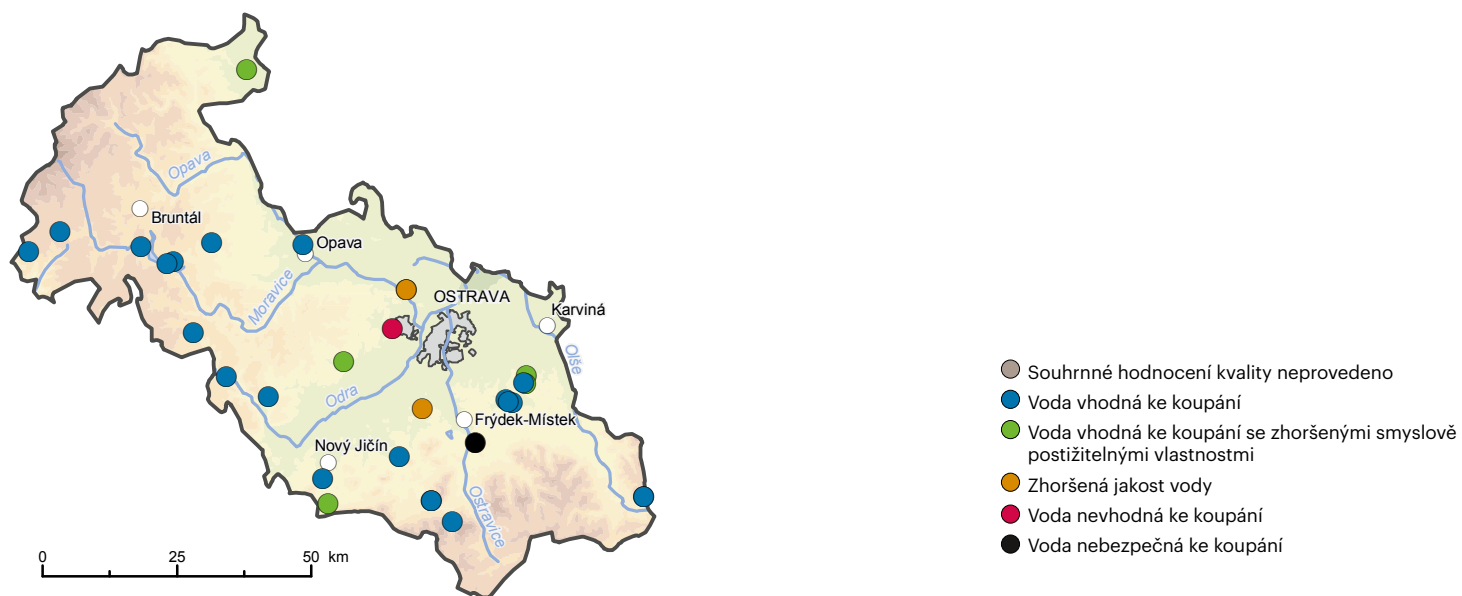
Opava
Bruntál
Opava
Moravice
OSTRAVA
Karviná
Olše
Odra
Frýdek-Místek
Nový Jičín
Ostravice

0 25 50 km

Souhrnné hodnocení kvality neprovedeno
Voda vhodná ke koupání
Voda vhodná ke koupání se zhoršenými smyslově postižitelnými vlastnostmi
Zhoršená jakost vody
Voda nevhodná ke koupání
Voda nebezpečná ke koupání